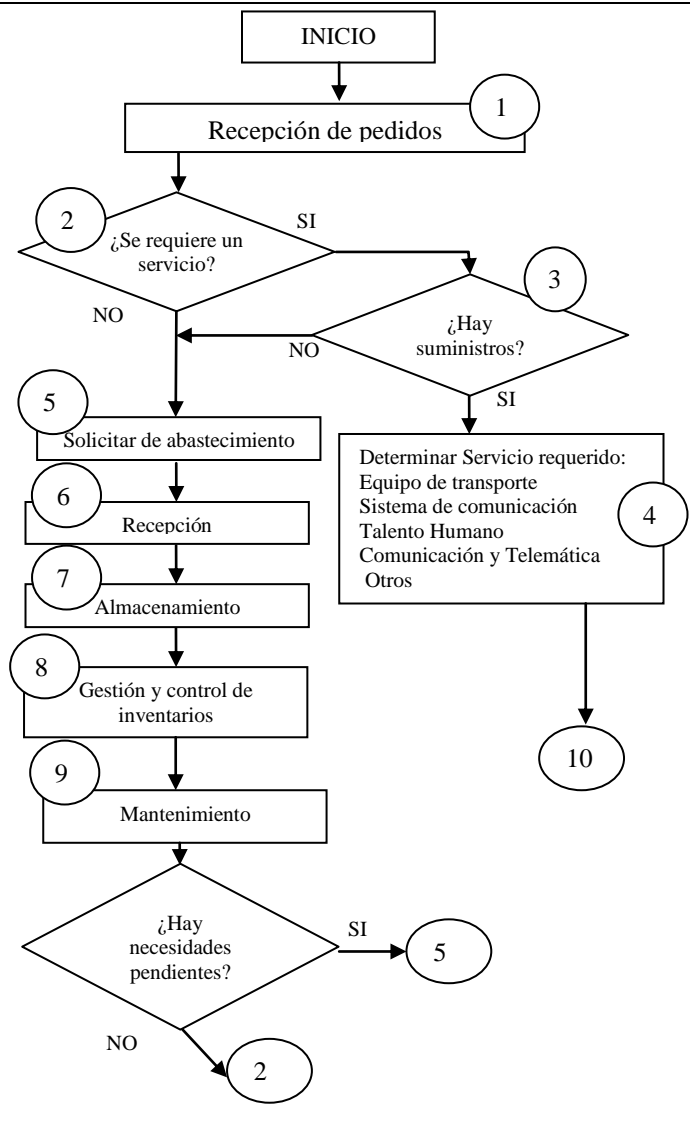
INICIO

1

Recepción de pedidos

2

¿Se requiere un servicio?

SI

NO

3

¿Hay suministros?

NO

SI

5

Solicitar de abastecimiento

Determinar Servicio requerido:
Equipo de transporte
Sistema de comunicación
Talento Humano
Comunicación y Telemática
Otros

4

6

Recepción

7

Almacenamiento

8

Gestión y control de inventarios

10

9

Mantenimiento

¿Hay necesidades pendientes?

SI

5

NO

2